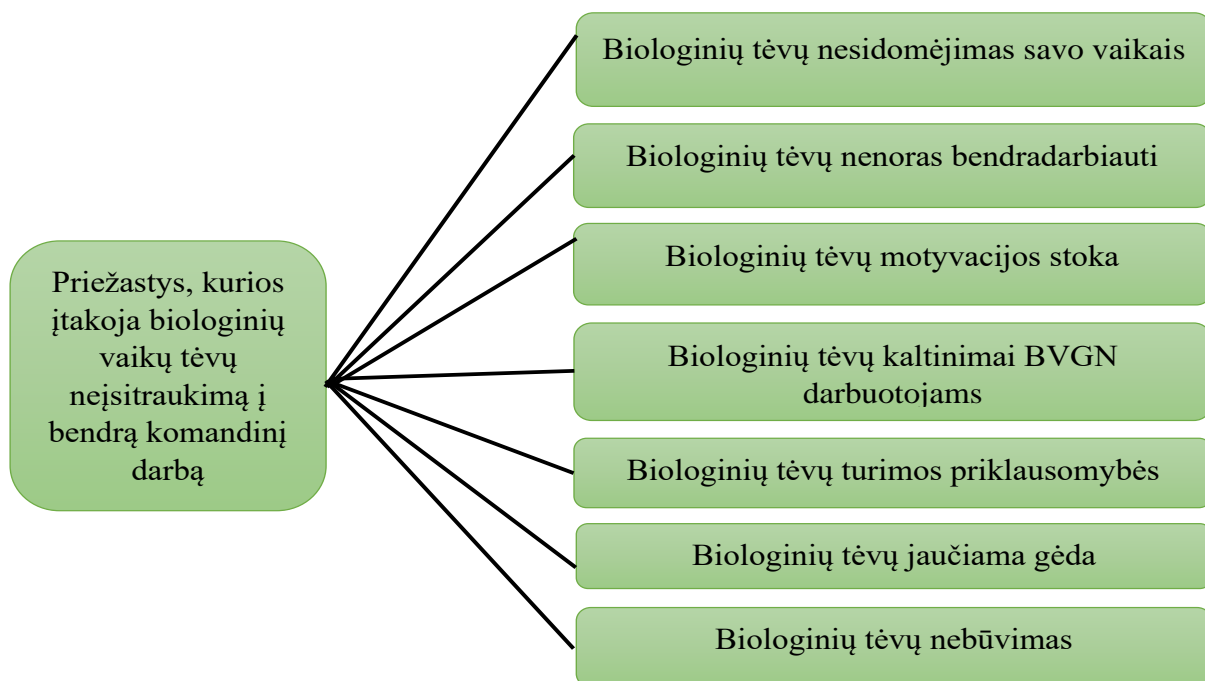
Priežastys, kurios įtakoja biologinių vaikų tėvų neįsitraukimą į bendrą komandinį darbą

Biologinių tėvų nesidomėjimas savo vaikais

Biologinių tėvų nenoras bendradarbiauti

Biologinių tėvų motyvacijos stoka

Biologinių tėvų kaltinimai BVGN darbuotojams

Biologinių tėvų turimos priklausomybės

Biologinių tėvų jaučiama gėda

Biologinių tėvų nebūvimas